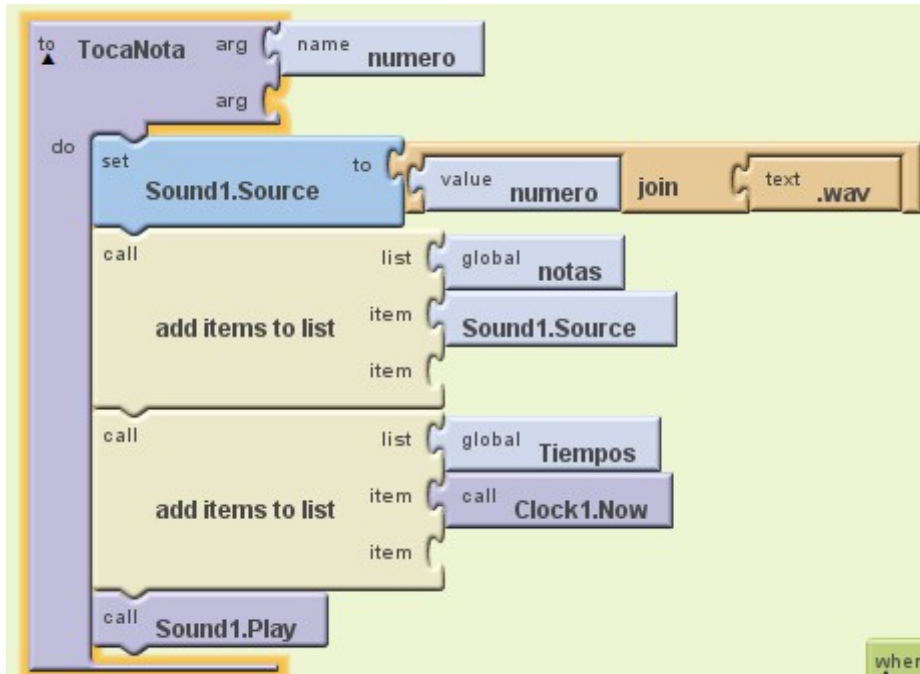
to TocaNota arg name numero
arg

do set Sound1.Source to value numero join text .wav

call add items to list list global notas
item Sound1.Source
item

call add items to list list global Tiempos
item call Clock1.Now
item

call Sound1.Play

wher